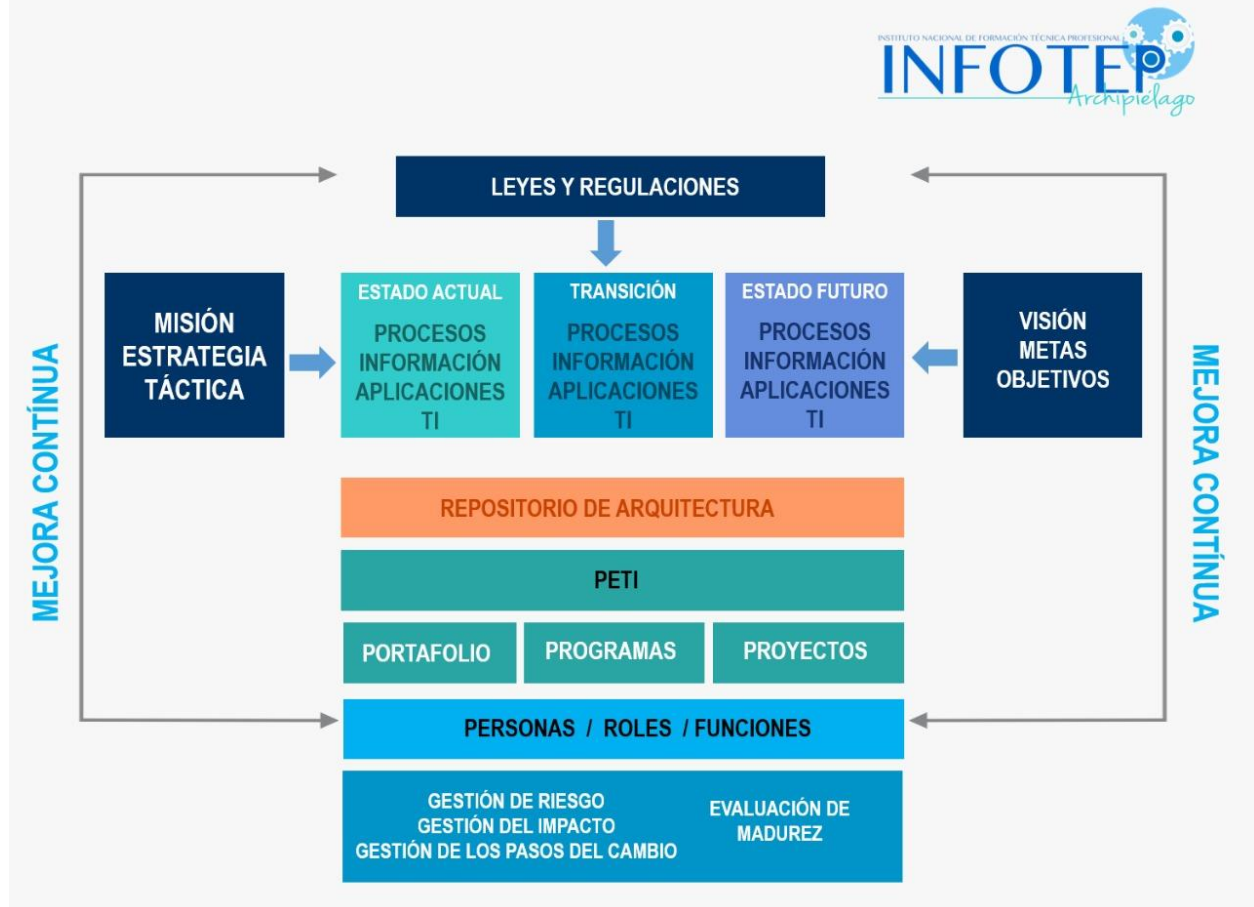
INSTITUTO NACIONAL DE FORMACIÓN TÉCNICA PROFESIONAL
INFOTEP
Archipielago

LEYES Y REGULACIONES

MISIÓN
ESTRATEGIA
TÁCTICA

ESTADO ACTUAL
PROCESOS
INFORMACIÓN
APLICACIONES
TI

TRANSICIÓN
PROCESOS
INFORMACIÓN
APLICACIONES
TI

ESTADO FUTURO
PROCESOS
INFORMACIÓN
APLICACIONES
TI

VISIÓN
METAS
OBJETIVOS

MEJORA CONTÍNUA

MEJORA CONTÍNUA

REPOSITORIO DE ARQUITECTURA

PETI

PORTAFOLIO

PROGRAMAS

PROYECTOS

PERSONAS / ROLES / FUNCIONES

GESTIÓN DE RIESGO
GESTIÓN DEL IMPACTO
GESTIÓN DE LOS PASOS DEL CAMBIO

EVALUACIÓN DE
MADUREZ